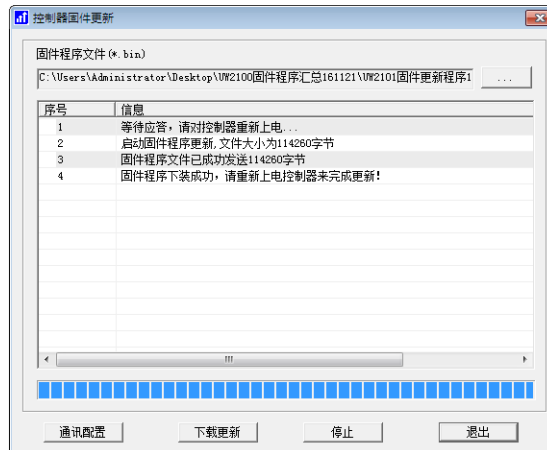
控制器固件更新

固件程序文件(*.bin)

C:\Users\Administrator\Desktop\UW2100固件程序汇总161121\UW2101固件更新程序1

...

| 序号 | 信息 |
|---|---|
| 1 | 等待应答，请对控制器重新上电... |
| 2 | 启动固件程序更新，文件大小为114260字节 |
| 3 | 固件程序文件已成功发送114260字节 |
| 4 | 固件程序下装成功，请重新上电控制器来完成更新! |

III

通讯配置

下载更新

停止

退出